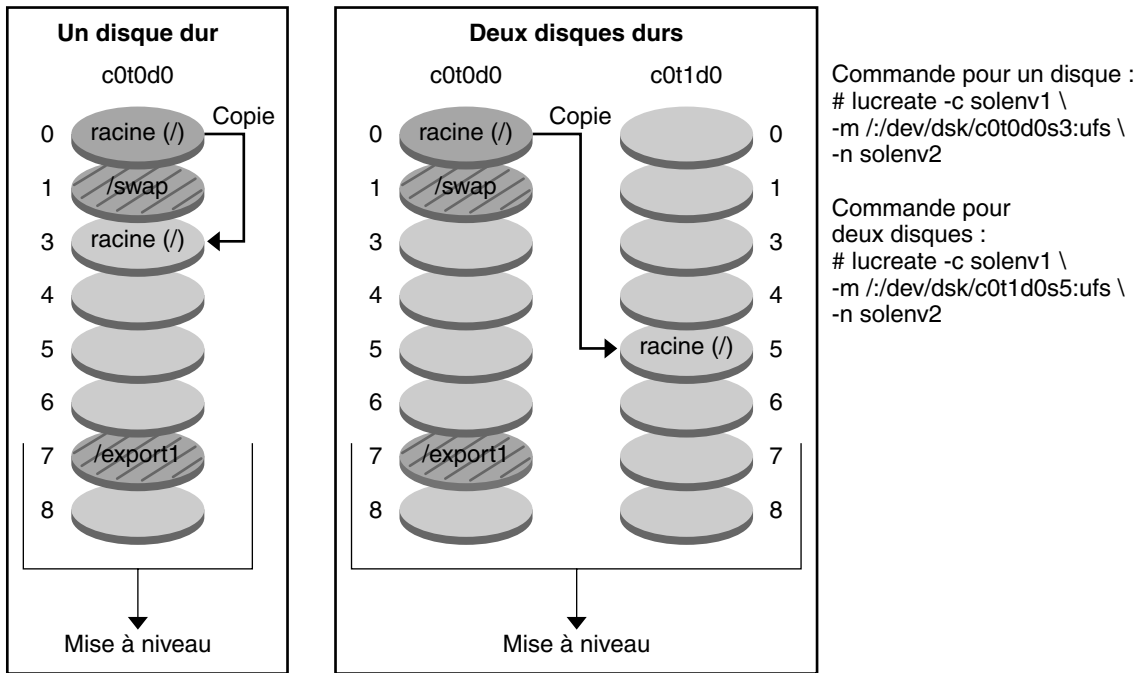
Un disque dur

c0t0d0

0 racine (/)

Copie

1 /swap

3 racine (/)

4

5

6

7 /export1

8

Mise à niveau

Deux disques durs

c0t0d0

0 racine (/)

Copie

1 /swap

3

4

5

6

7 /export1

8

c0t1d0

0

1

3

4

racine (/) 5

6

7

8

Mise à niveau

Commande pour un disque :
# lucreate -c solenv1 \
-m /:/dev/dsk/c0t0d0s3:ufs \
-n solenv2

Commande pour deux disques :
# lucreate -c solenv1 \
-m /:/dev/dsk/c0t1d0s5:ufs \
-n solenv2